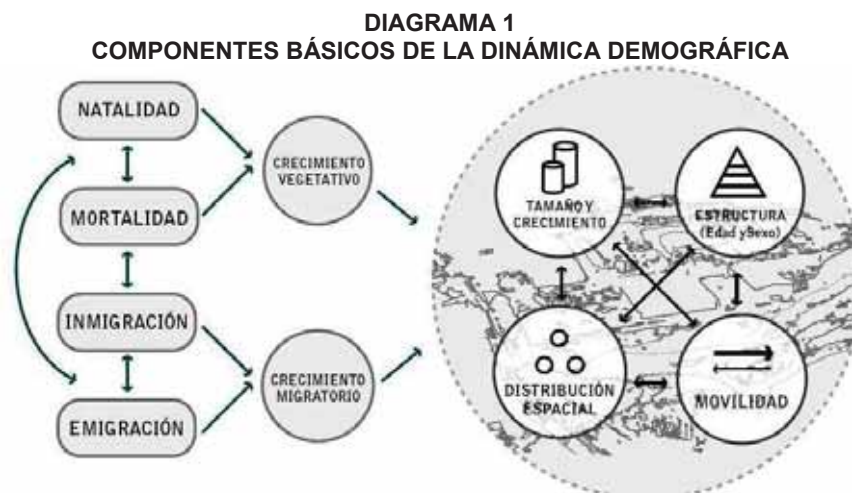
DIAGRAMA 1
COMPONENTES BÁSICOS DE LA DINÁMICA DEMOGRÁFICA

NATALIDAD

MORTALIDAD

INMIGRACIÓN

EMIGRACIÓN

CRECIMIENTO VEGETATIVO

CRECIMIENTO MIGRATORIO

TAMAÑO Y CRECIMIENTO

ESTRUCTURA (Edad y Sexo)

DISTRIBUCIÓN ESPACIAL

MOVILIDAD